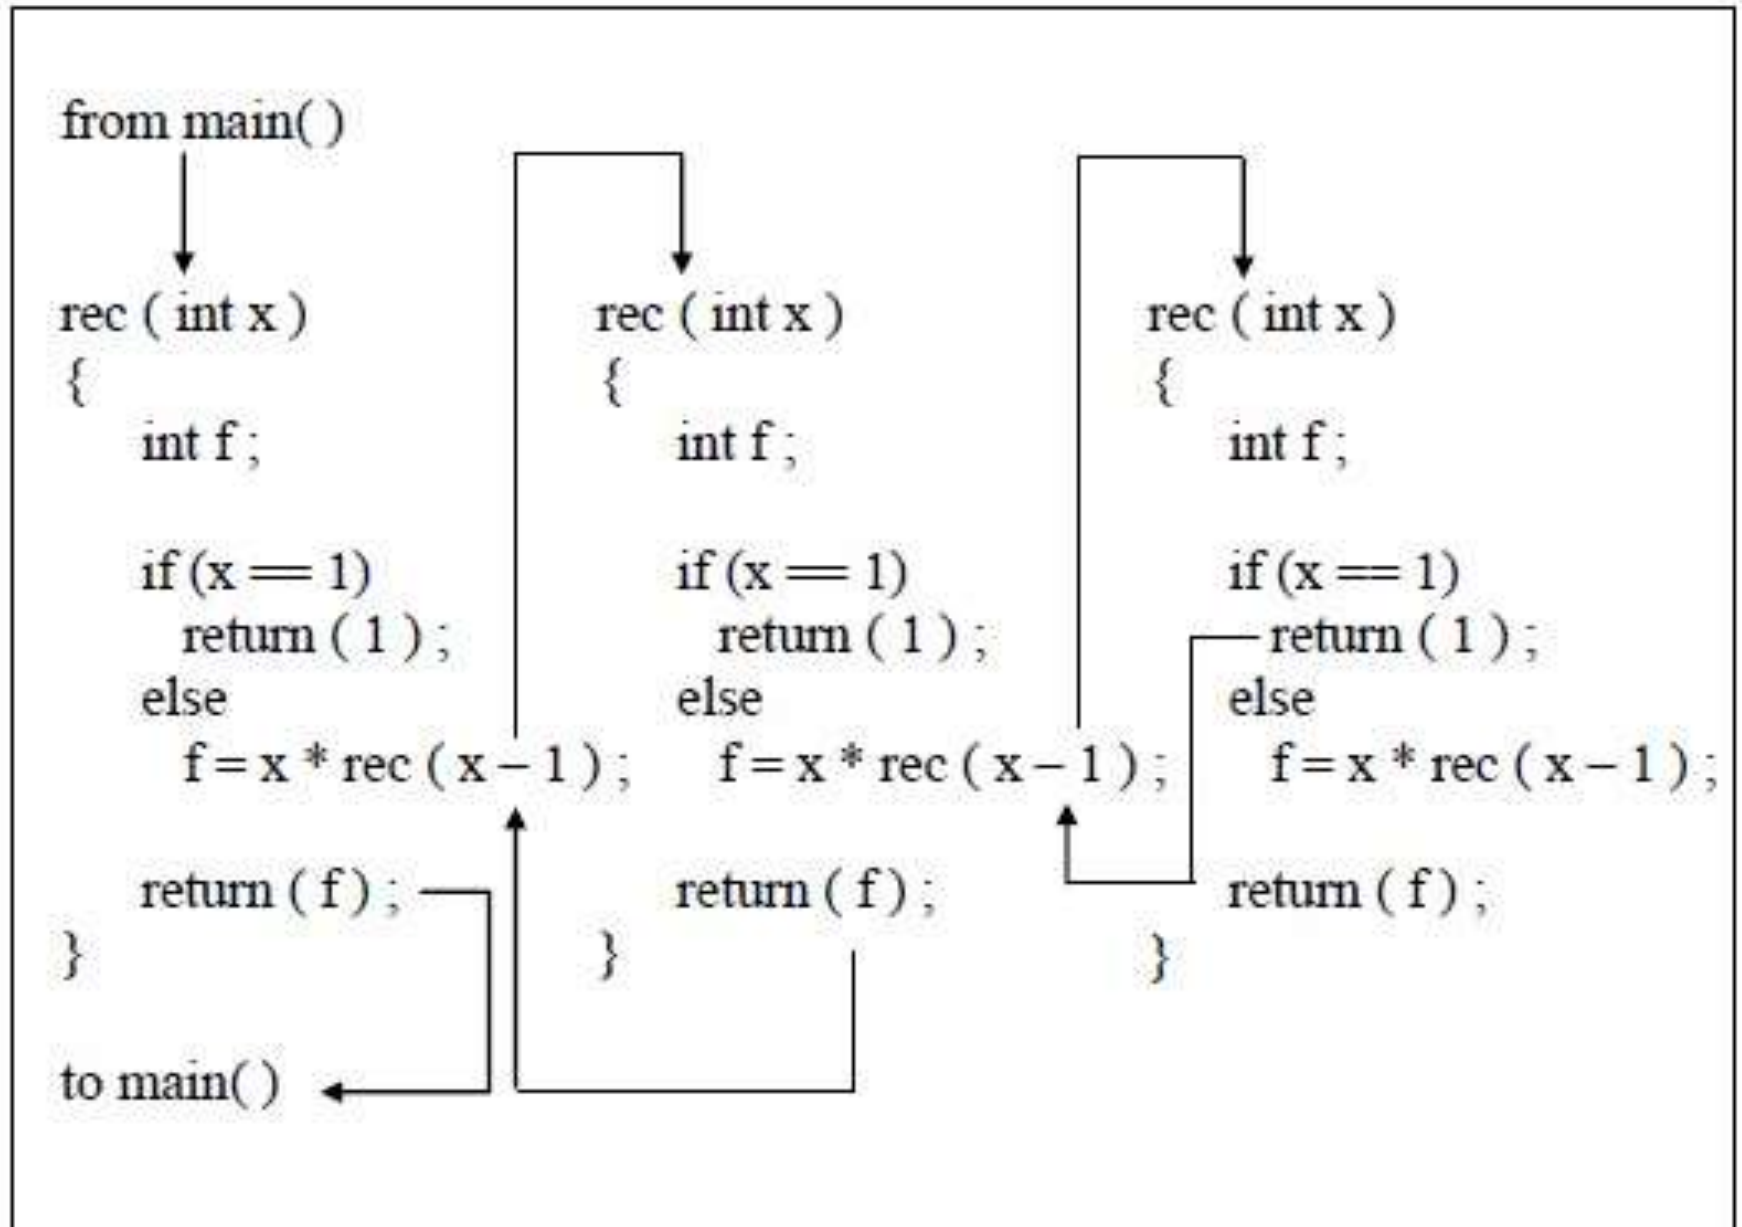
from main( )

rec ( int x )
{
int f ;

if (x == 1)
return ( 1 ) ;
else
f = x * rec ( x – 1 ) ;

return ( f ) ;
}

to main( )

rec ( int x )
{
int f ;

if (x == 1)
return ( 1 ) ;
else
f = x * rec ( x – 1 ) ;

return ( f ) ;
}

rec ( int x )
{
int f ;

if (x == 1)
return ( 1 ) ;
else
f = x * rec ( x – 1 ) ;

return ( f ) ;
}